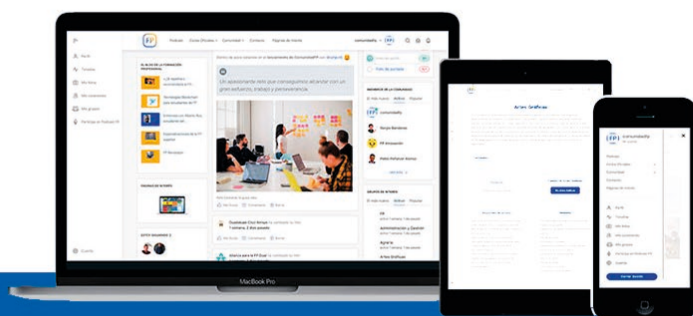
Noticias Cursos Oficiales Comunidad Contacto Páginas de interés

comunidadfp

Inicio

Timeline

Mis fotos

Mis conexiones

Mis grupos

Participa en Nodos FP

Un apasionante reto que conseguimos alcanzar con un gran esfuerzo, trabajo y perseverancia.

Me Gusta Comentar Enviar

EL BLOG DE LA FORMACIÓN PROFESIONAL

VIDEOS DE INTERÉS

NOVEDADES DE LA COMUNIDAD

Comunidadfp

Sergio Mendoza

FP Innovación

Pablo Ballester Antonio

GRUPOS DE INTERÉS

FP

Administración y Gestión

Agraria

Artes Gráficas

Artes Gráficas

comunidadfp

Inicio

Timeline

Mis fotos

Mis conexiones

Mis grupos

Participa en Nodos FP

Ajustes

Cerrar Sesión

MacBook Pro